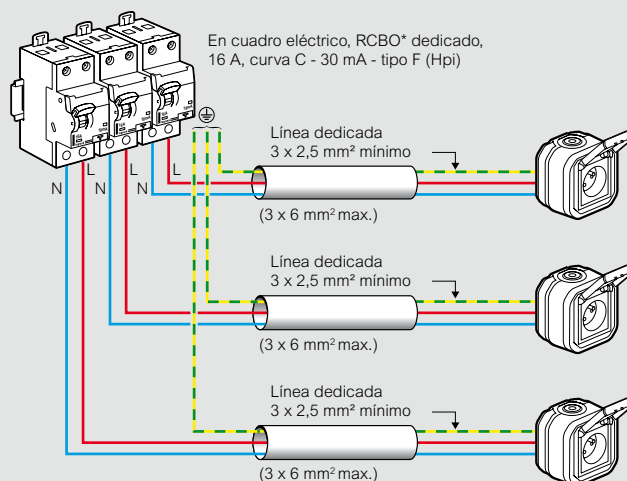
En cuadro eléctrico, RCBO* dedicado, 16 A, curva C - 30 mA - tipo F (Hpi)

N L L N L

Línea dedicada
3 x 2,5 mm² mínimo

(3 x 6 mm² max.)

Línea dedicada
3 x 2,5 mm² mínimo

(3 x 6 mm² max.)

Línea dedicada
3 x 2,5 mm² mínimo

(3 x 6 mm² max.)